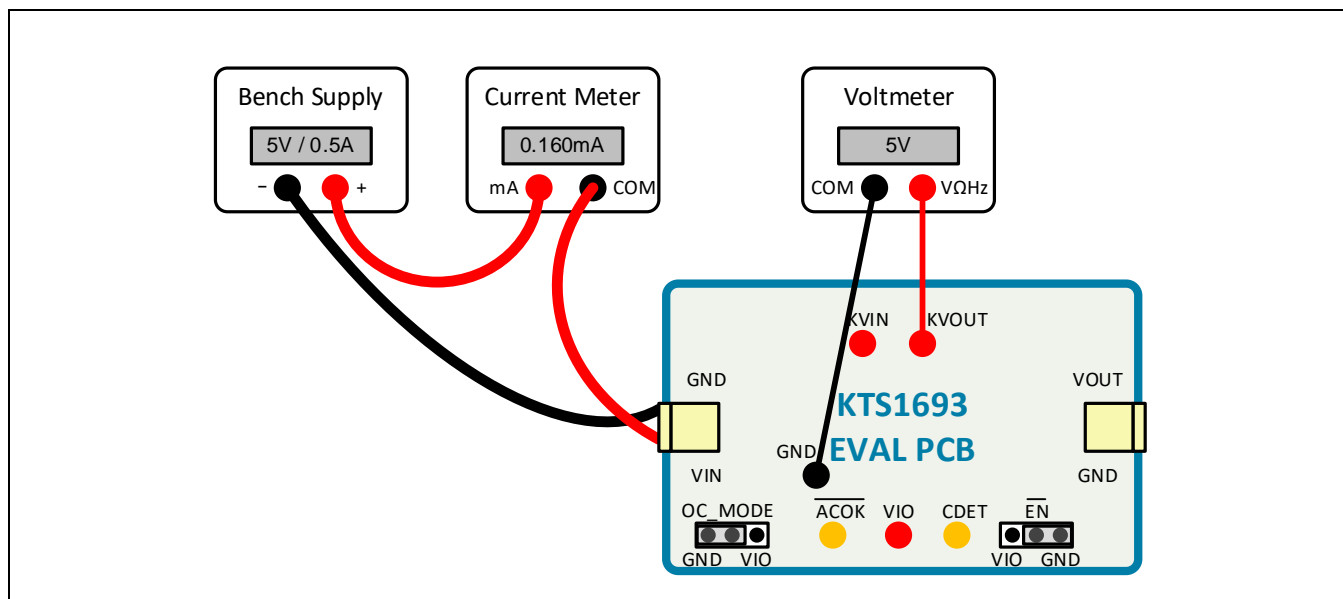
Bench Supply
5V / 0.5A
− +

Current Meter
0.160mA
mA COM

Voltmeter
5V
COM VΩHz

KVIN KVOUT

GND
VIN

KTS1693
EVAL PCB

GND

VOUT
GND

OC_MODE
GND VIO

$\overline{ACOK}$ VIO CDET

$\overline{EN}$
VIO GND